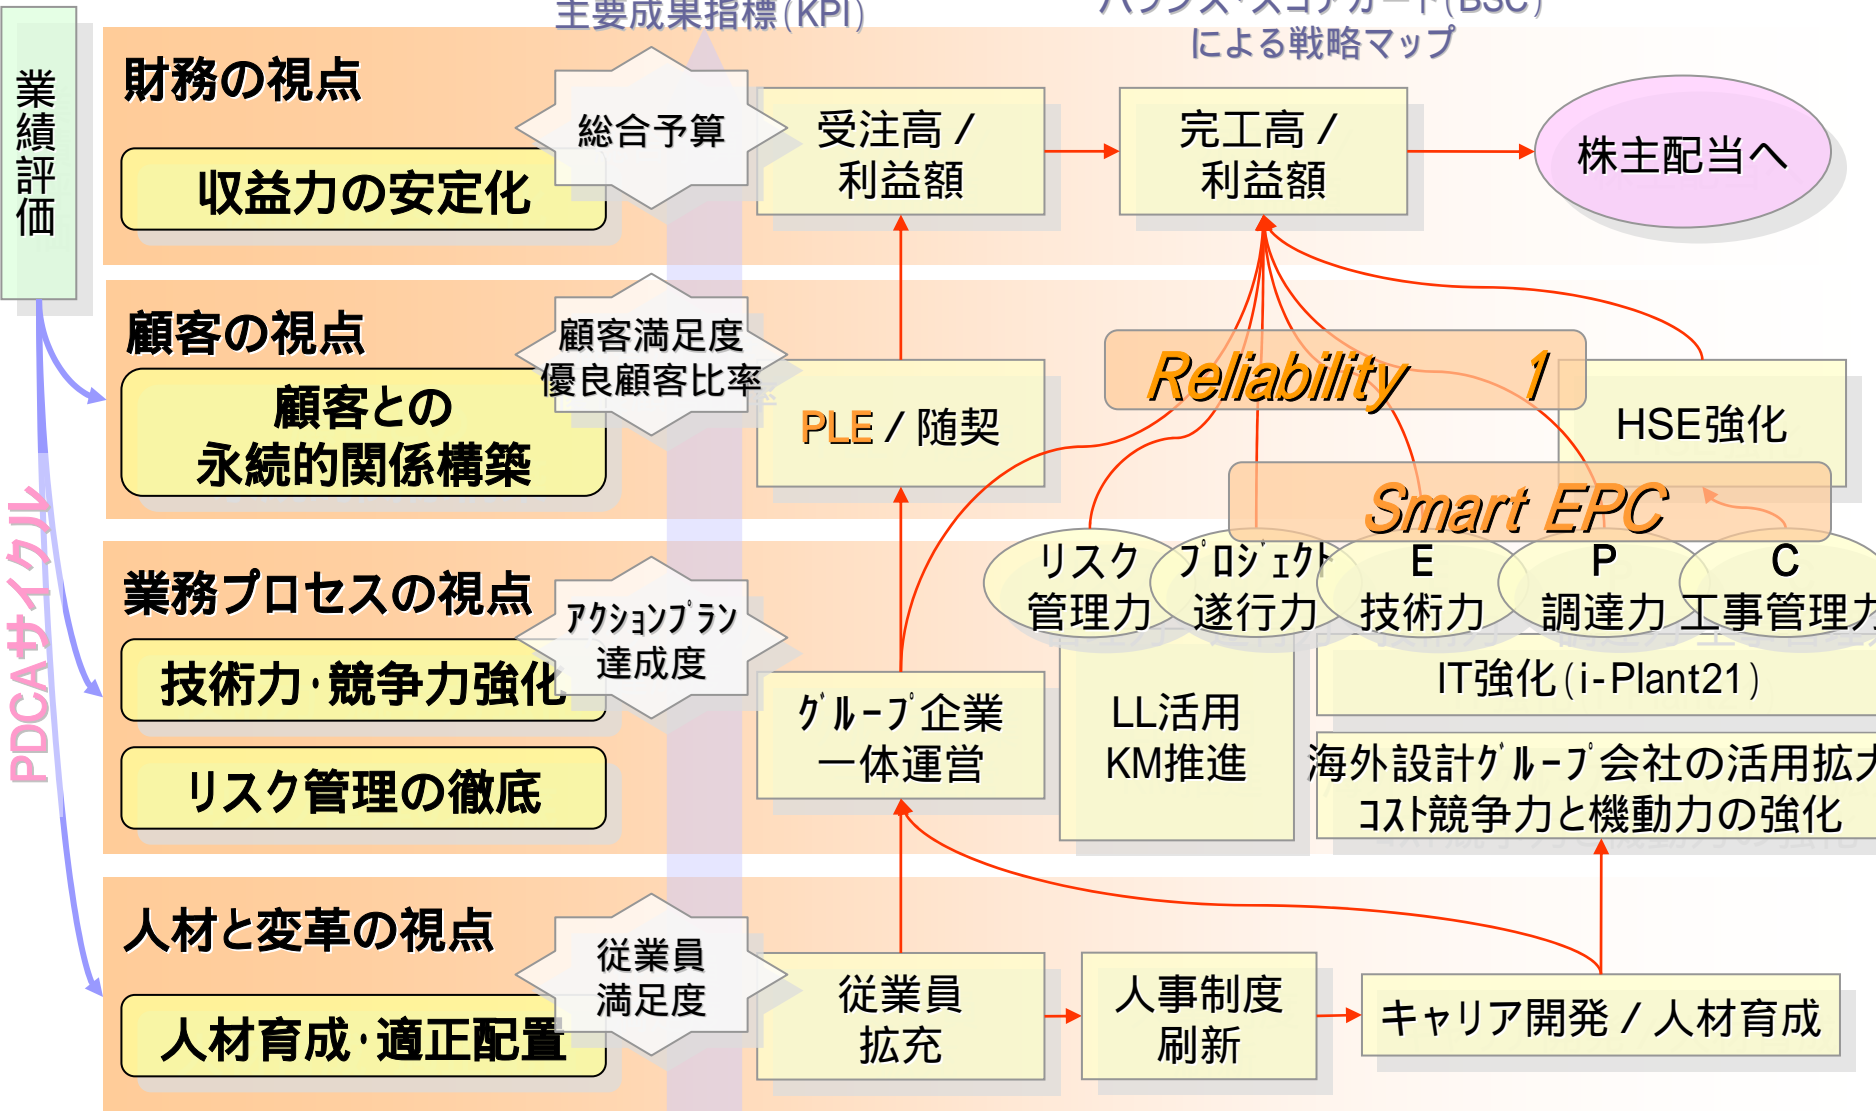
業績評価

主要成果指標(KPI)

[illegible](BSC)による戦略マップ

財務の視点

収益力の安定化

総合予算

受注高 / 利益額

完工高 / 利益額

株主配当へ

顧客の視点

顧客との永続的関係構築

顧客満足度
優良顧客比率

PLE / 随契

Reliability 1

HSE強化

Smart EPC

業務プロセスの視点

技術力･競争力強化

リスク管理の徹底

ｱｸｼｮﾝﾌﾟﾗﾝ
達成度

ｸﾞﾙｰﾌﾟ企業
一体運営

リスク
管理力

ﾌﾟﾛｼﾞｪｸﾄ
遂行力

E
技術力

P
調達力

C
工事管理力

LL活用
KM推進

IT強化(i-Plant21)

海外設計ｸﾞﾙｰﾌﾟ会社の活用拡大
ｺｽﾄ競争力と機動力の強化

PDCAサイクル

人材と変革の視点

人材育成･適正配置

従業員
満足度

従業員
拡充

人事制度
刷新

キャリア開発 / 人材育成